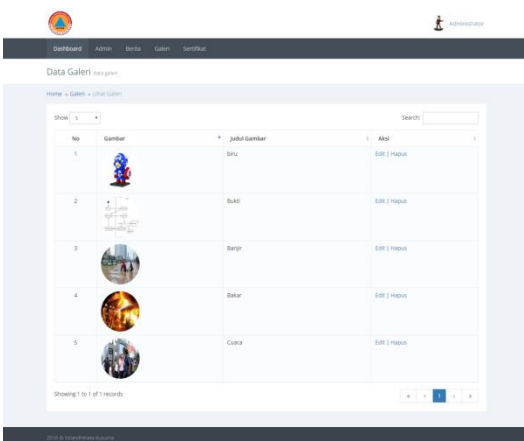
Administrator

Dashboard Admin Berita Galeri Sertifikat

Data Galeri data galeri

Home » Galeri » Lihat Galeri

Show 5

Search:

| No | Gambar | Judul Gambar | Aksi |
|---|---|---|---|
| 1 | | biru | Edit \| Hapus |
| 2 | | Bukti | Edit \| Hapus |
| 3 | | Banjir | Edit \| Hapus |
| 4 | | Bakar | Edit \| Hapus |
| 5 | | Cuaca | Edit \| Hapus |

Showing 1 to 1 of 1 records

« ‹ 1 › »

2016 © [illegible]